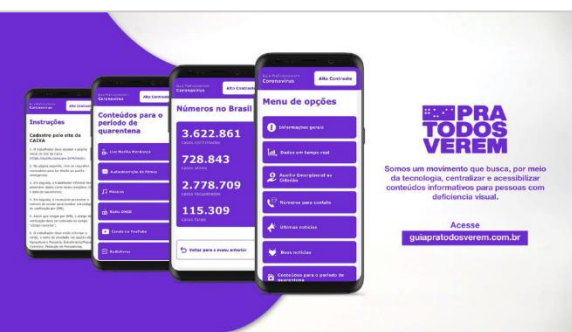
Instruções

Cadastro pelo site da CAIXA

Conteúdos para o período de quarentena

Live Marília Mendonça

Autoaleitação de fitness

Música

Rádio SMOS

Canais no YouTube

Números no Brasil

3.622.861
casos confirmados

728.843
casos ativos

2.778.709
casos recuperados

115.309
casos fatais

Voltar para o menu anterior

Alto Contraste

Menu de opções

Informações gerais

Dados em tempo real

Auxílio Emergencial ao Cidadão

Números para contato

Últimas notícias

Boas notícias

Conteúdos para o período de quarentena

PRA TODOS VEREM

Somos um movimento que busca, por meio da tecnologia, centralizar e acessibilizar conteúdos informativos para pessoas com deficiência visual.

Acesse
guiapratodosverem.com.br